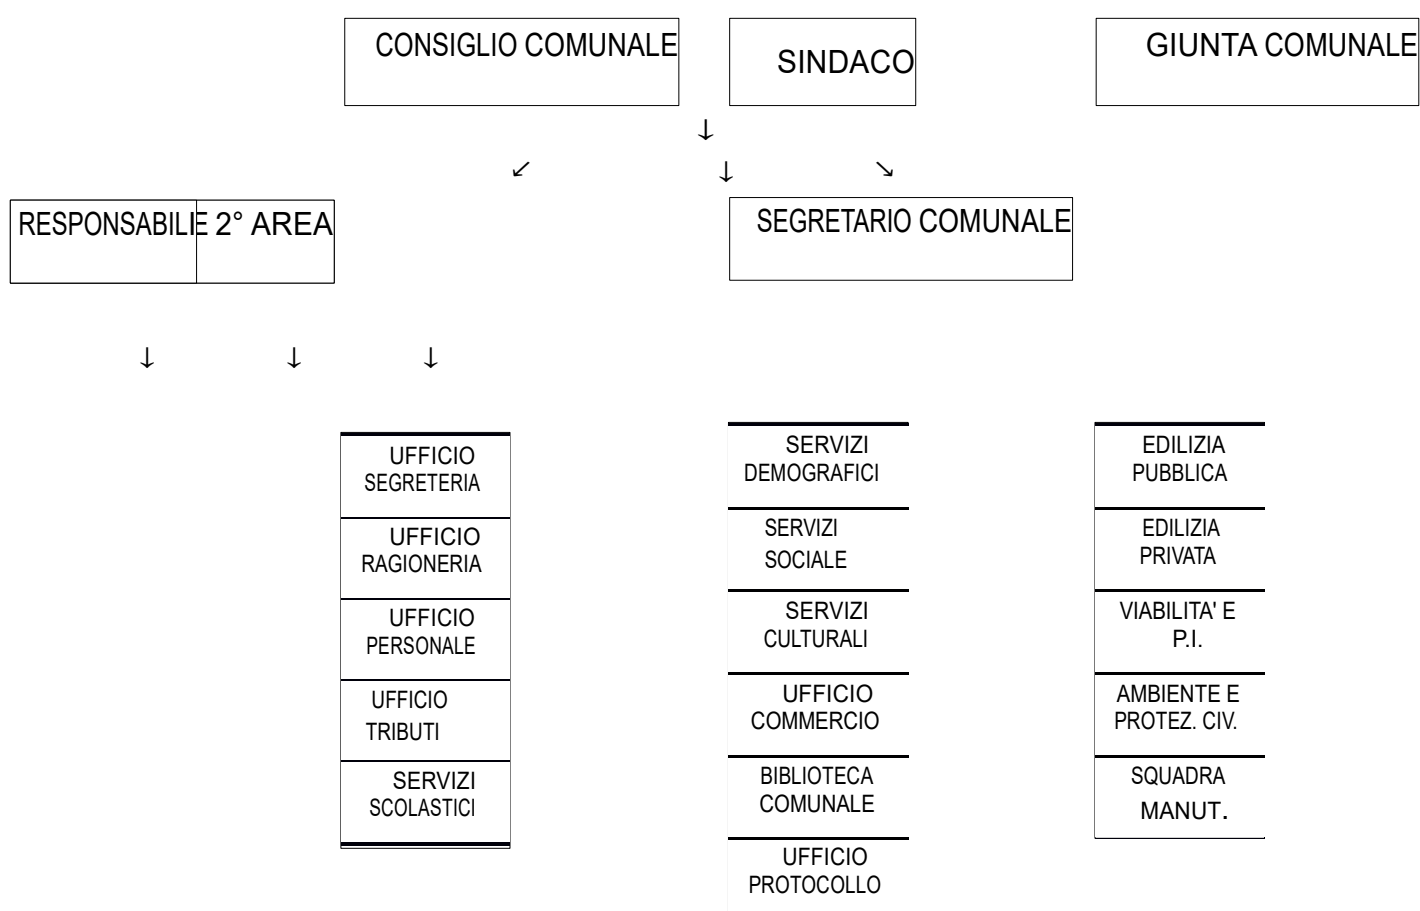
CONSIGLIO COMUNALE

SINDACO

GIUNTA COMUNALE

↓

↙ ↓ ↘

RESPONSABILE 2° AREA

SEGRETARIO COMUNALE

↓ ↓ ↓

UFFICIO SEGRETERIA

UFFICIO RAGIONERIA

UFFICIO PERSONALE

UFFICIO TRIBUTI

SERVIZI SCOLASTICI

SERVIZI DEMOGRAFICI

SERVIZI SOCIALE

SERVIZI CULTURALI

UFFICIO COMMERCIO

BIBLIOTECA COMUNALE

UFFICIO PROTOCOLLO

EDILIZIA PUBBLICA

EDILIZIA PRIVATA

VIABILITA' E P.I.

AMBIENTE E PROTEZ. CIV.

SQUADRA MANUT.